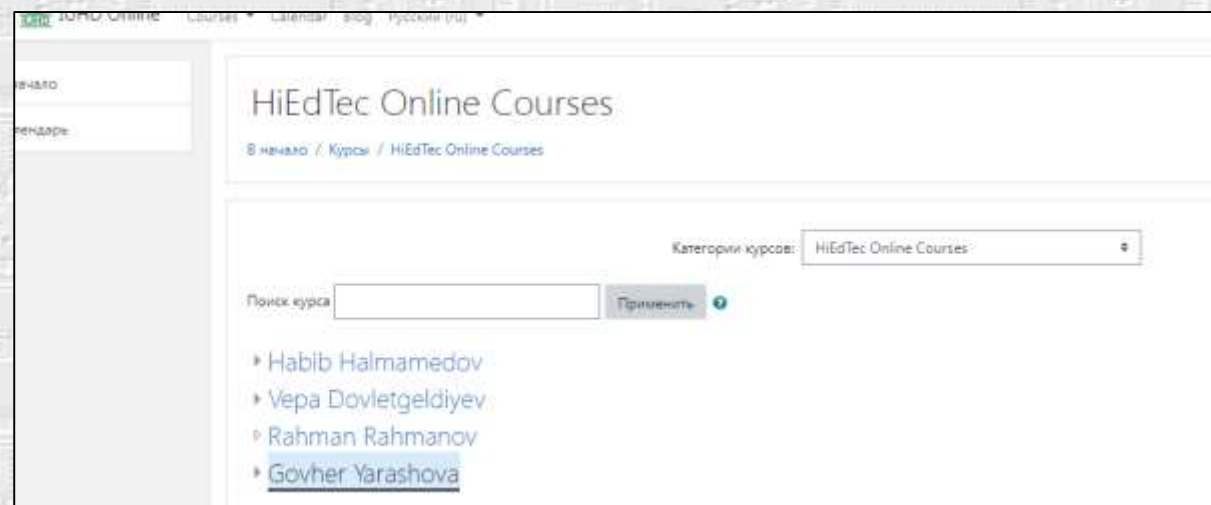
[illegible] Online Courses ▾ Calendar Blog Русский (ru) ▾

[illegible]ачало

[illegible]лендарь

HiEdTec Online Courses

В начало / Курсы / HiEdTec Online Courses

Категории курсов: HiEdTec Online Courses

Поиск курса Применить

Habib Halmamedov

Vepa Dovletgeldiyev

Rahman Rahmanov

Govher Yarashova